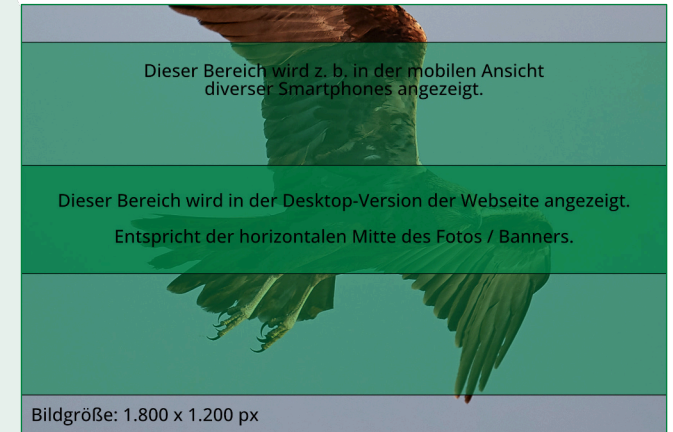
Dieser Bereich wird z. b. in der mobilen Ansicht diverser Smartphones angezeigt.

Dieser Bereich wird in der Desktop-Version der Webseite angezeigt.

Entspricht der horizontalen Mitte des Fotos / Banners.

Bildgröße: 1.800 x 1.200 px